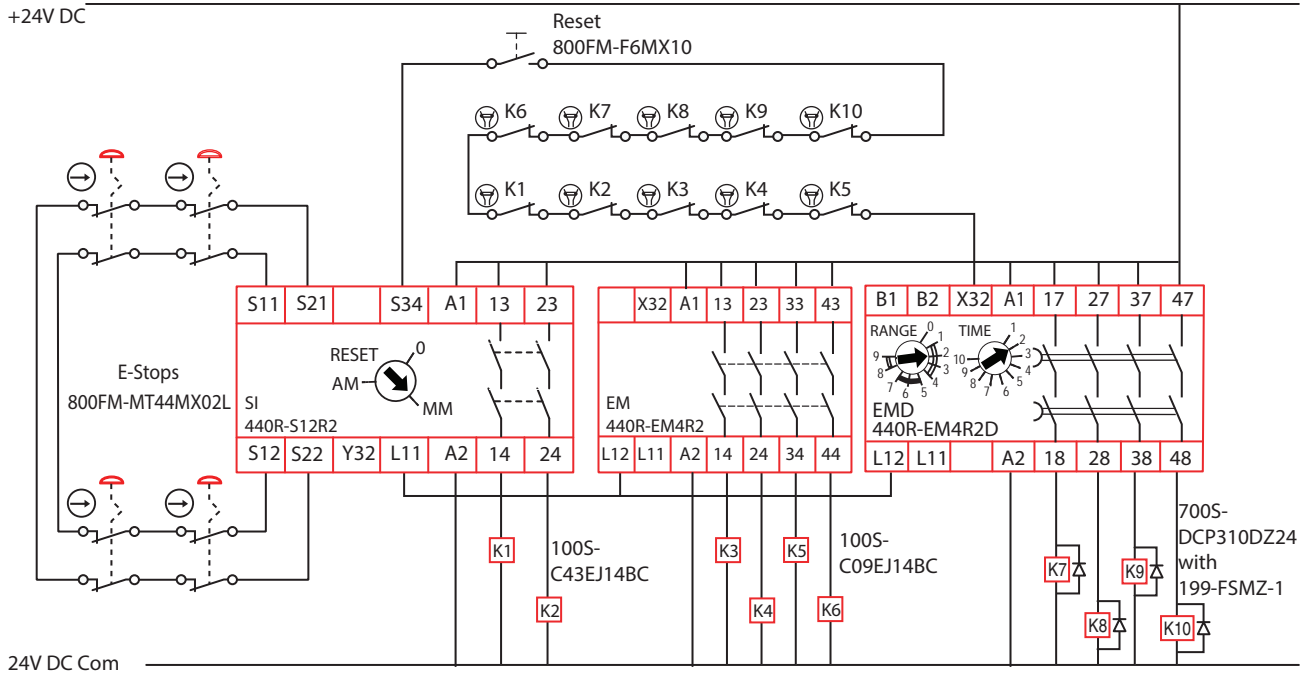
+24V DC

Reset
800FM-F6MX10

K6 K7 K8 K9 K10

K1 K2 K3 K4 K5

E-Stops
800FM-MT44MX02L

| S11 | S21 | | S34 | A1 | 13 | 23 |
|---|---|---|---|---|---|---|

RESET
0
AM
MM
SI
440R-S12R2

| S12 | S22 | Y32 | L11 | A2 | 14 | 24 |
|---|---|---|---|---|---|---|

| X32 | A1 | 13 | 23 | 33 | 43 |
|---|---|---|---|---|---|

EM
440R-EM4R2

| L12 | L11 | A2 | 14 | 24 | 34 | 44 |
|---|---|---|---|---|---|---|

| B1 | B2 | X32 | A1 | 17 | 27 | 37 | 47 |
|---|---|---|---|---|---|---|---|

RANGE 0 1 2 3 4 5 6 7 8 9
TIME 1 2 3 4 5 6 7 8 9 10
EMD
440R-EM4R2D

| L12 | L11 | | A2 | 18 | 28 | 38 | 48 |
|---|---|---|---|---|---|---|---|

K1
K2
100S-
C43EJ14BC

K3
K4
K5
K6
100S-
C09EJ14BC

K7
K8
K9
K10
700S-
DCP310DZ24
with
199-FSMZ-1

24V DC Com